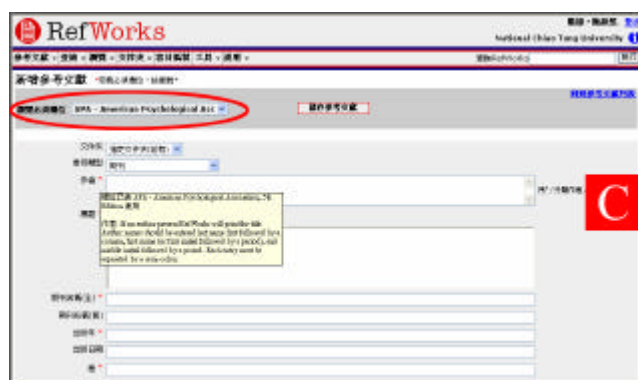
RefWorks

National Chiao Tung University

參考文獻 · 查詢 · 瀏覽 · 文件夾 · 書目編輯 · 工具 · 説明

新增參考文獻

APA - American Psychological Ass

儲存參考文獻

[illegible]

文件夾

參考類型

作者

標題

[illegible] APA - American Psychological Association, 5th Edition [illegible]

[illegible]: If an author is entered RefWorks will provide the Author name should be entered last name first followed by a comma, first name or first initial followed by a period, and middle initial followed by a period. Each entry must be separated by a semi-colon.

期刊名稱(全)

期刊名稱(簡)

出版年

出版日期

卷

C